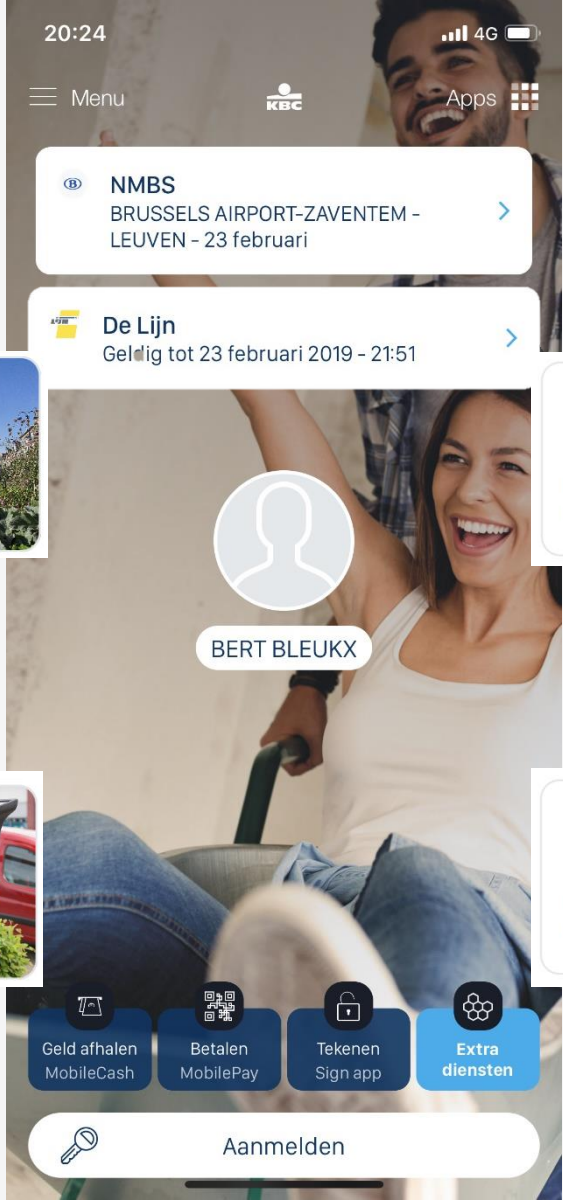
20:24
4G

Menu
KBC
Apps

NMBS
BRUSSELS AIRPORT-ZAVENTEM - LEUVEN - 23 februari

De Lijn
Geldig tot 23 februari 2019 - 21:51

BERT BLEUKX

Geld afhalen
MobileCash

Betalen
MobilePay

Tekenen
Sign app

Extra diensten

Aanmelden